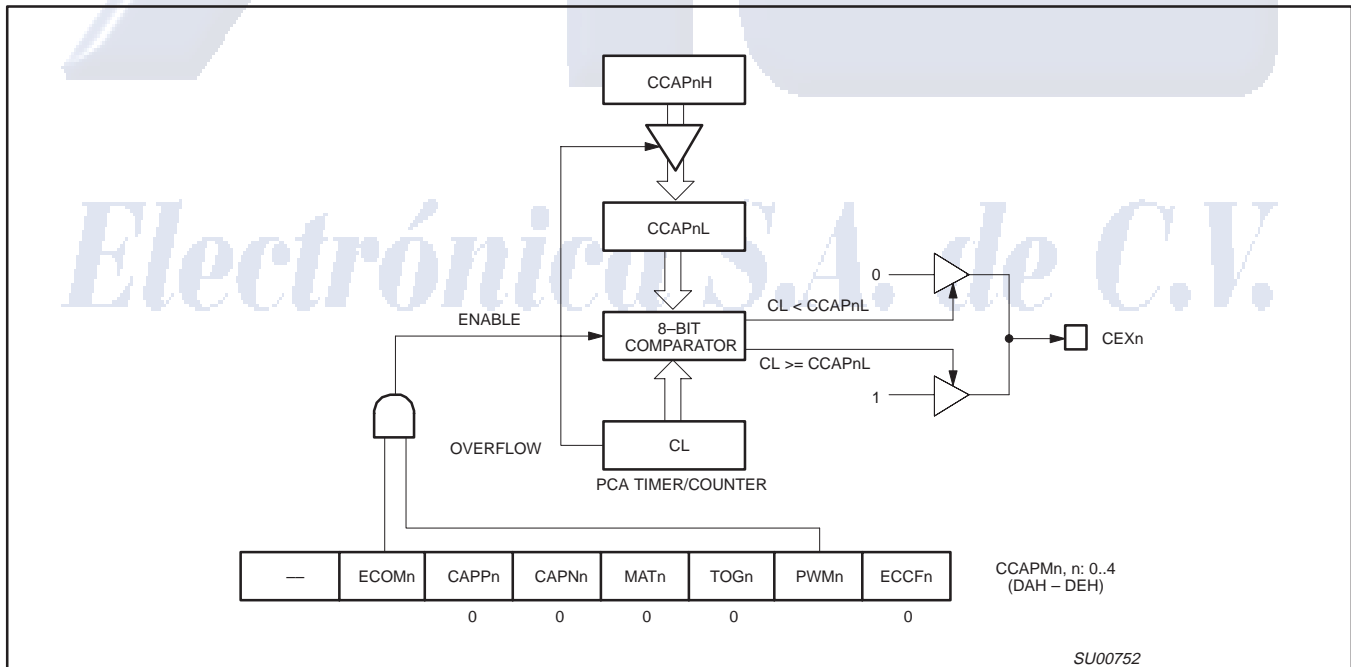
Electrónica S.A. de C.V.

CCAPnH

CCAPnL

0

CL < CCAPnL

ENABLE

8–BIT COMPARATOR

CEXn

CL >= CCAPnL

1

OVERFLOW

CL

PCA TIMER/COUNTER

| — | ECOMn | CAPPn | CAPNn | MATn | TOGn | PWMn | ECCFn |
|---|---|---|---|---|---|---|---|
| | | 0 | 0 | 0 | 0 | | 0 |

CCAPMn, n: 0..4
(DAH – DEH)

SU00752